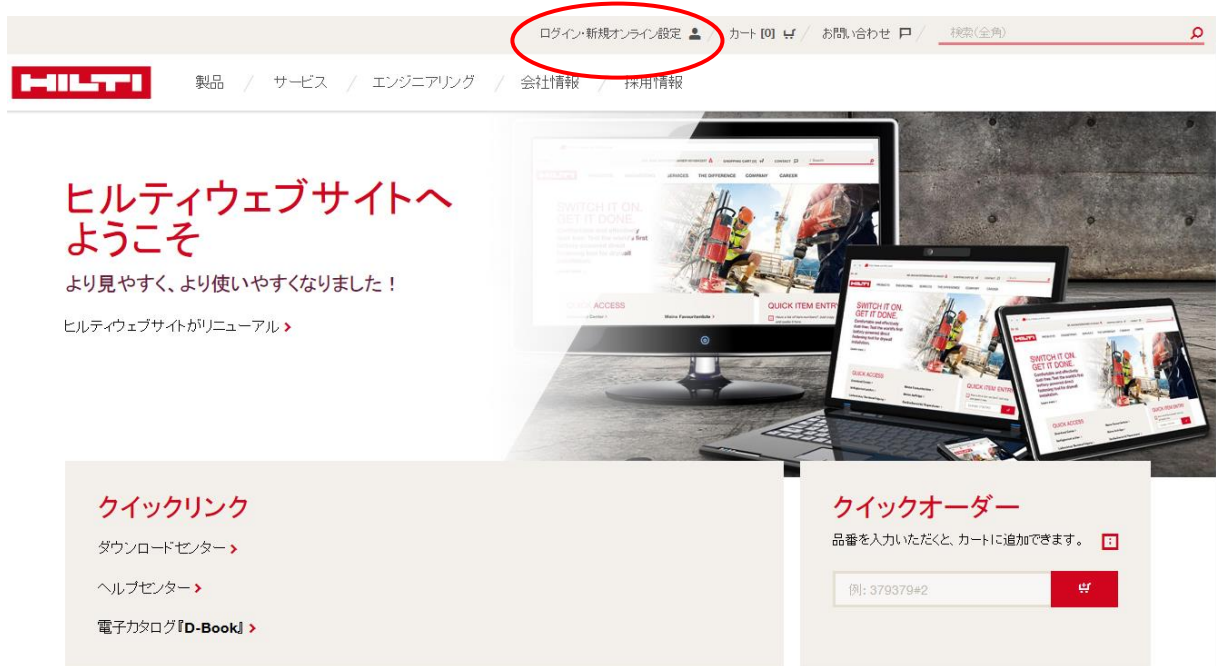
ログイン・新規オンライン設定 / カート [0] / お問い合わせ / 検索(全角)

HILTI

製品 / サービス / エンジニアリング / 会社情報 / 採用情報

ヒルティウェブサイトへようこそ

より見やすく、より使いやすくなりました！

ヒルティウェブサイトがリニューアル ›

SWITCH IT ON. GET IT DONE.

QUICK ACCESS

QUICK ITEM ENTRY

SERVICES THE DIFFERENCE COMPANY CAREER

SWITCH IT ON. GET IT DONE.

QUICK ACCESS

QUICK ITEM ENTRY

SWITCH IT ON. GET IT DONE.

QUICK ACCESS

クイックリンク

ダウンロードセンター ›

ヘルプセンター ›

電子カタログ『D-Book』 ›

クイックオーダー

品番を入力いただくと、カートに追加できます。

例: 379379#2